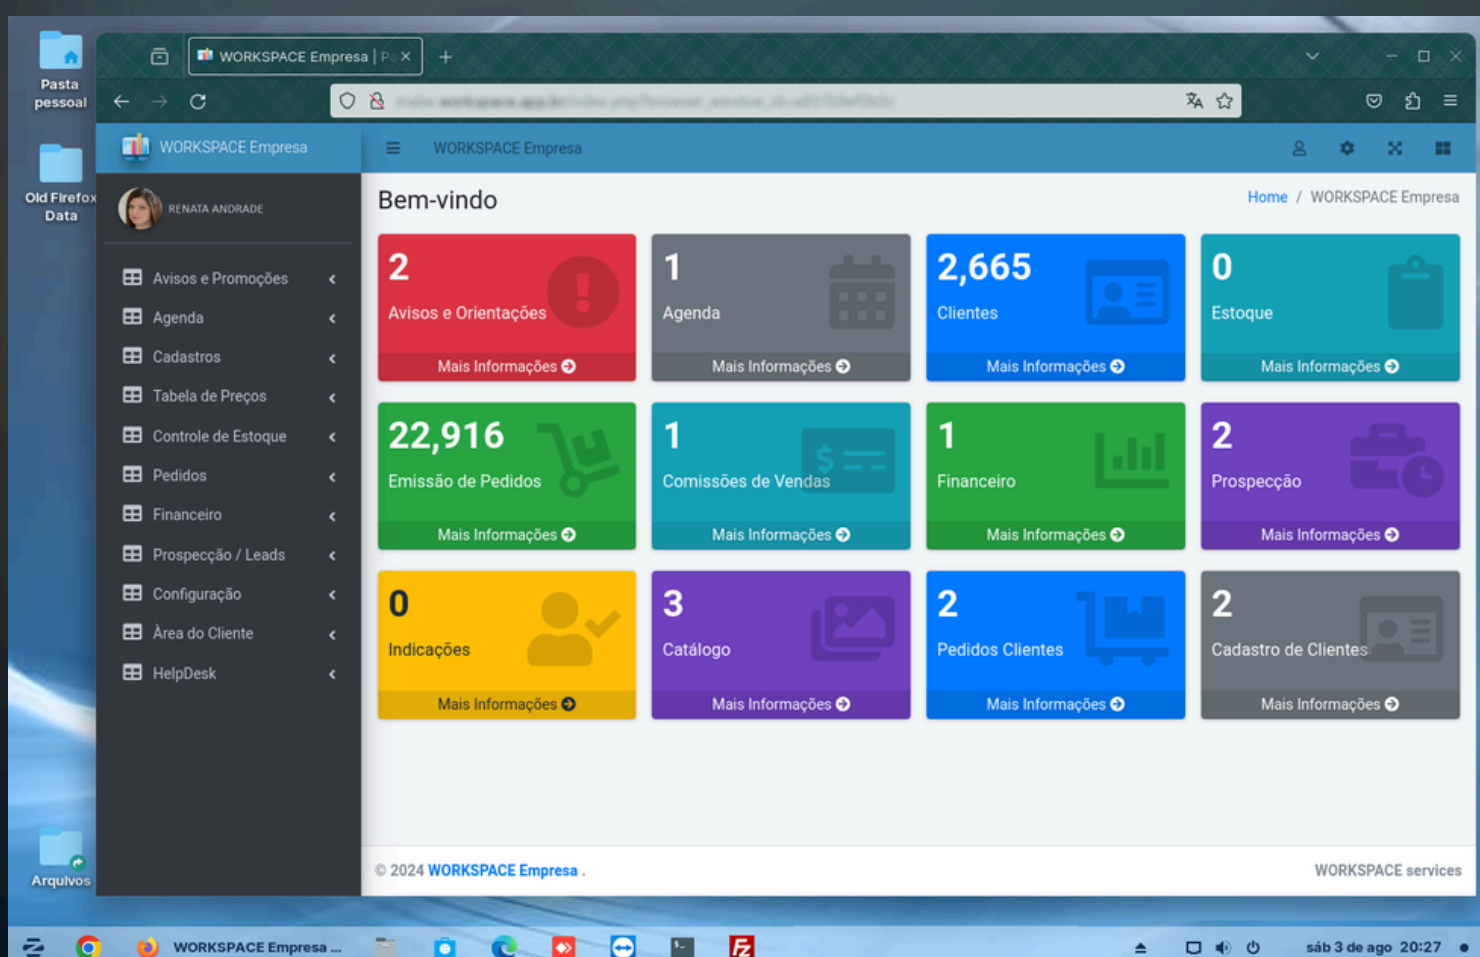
Pasta pessoal

Old Firefox Data

Arquivos

WORKSPACE Empresa | P ×

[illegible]

WORKSPACE Empresa

WORKSPACE Empresa

RENATA ANDRADE

Avisos e Promoções
Agenda
Cadastros
Tabela de Preços
Controle de Estoque
Pedidos
Financeiro
Prospecção / Leads
Configuração
Área do Cliente
HelpDesk

Bem-vindo

Home / WORKSPACE Empresa

2
Avisos e Orientações
Mais Informações

1
Agenda
Mais Informações

2,665
Clientes
Mais Informações

0
Estoque
Mais Informações

22,916
Emissão de Pedidos
Mais Informações

1
Comissões de Vendas
Mais Informações

1
Financeiro
Mais Informações

2
Prospecção
Mais Informações

0
Indicações
Mais Informações

3
Catálogo
Mais Informações

2
Pedidos Clientes
Mais Informações

2
Cadastro de Clientes
Mais Informações

© 2024 WORKSPACE Empresa .

WORKSPACE services

WORKSPACE Empresa ...

sáb 3 de ago 20:27